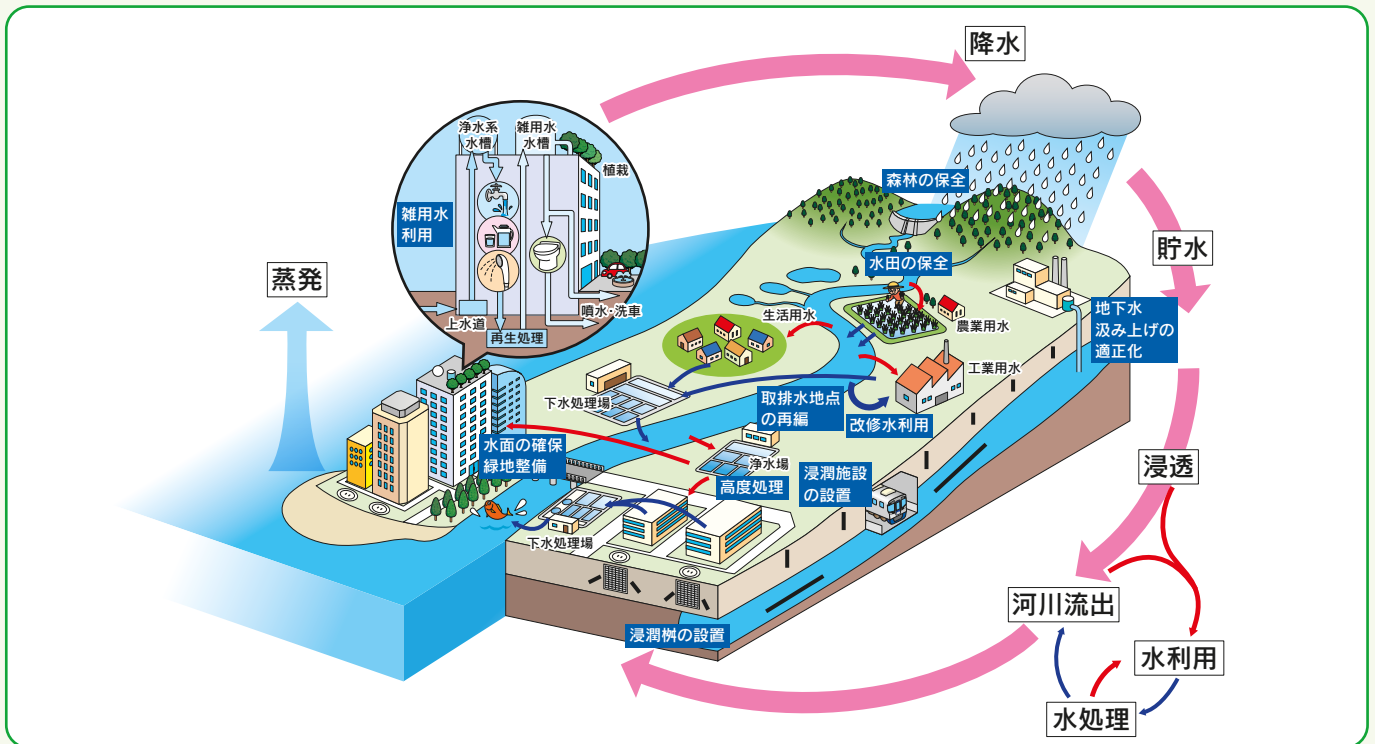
降水

貯水

地下水
汲み上げの
適正化

浸透

河川流出

水利用

水処理

蒸発

森林の保全

水田の保全

農業用水

工業用水

生活用水

下水処理場

取排水地点
の再編

改修水利用

水面の確保
緑地整備

浄水場

高度処理

浸潤施設
の設置

下水処理場

浸潤桝の設置

浄水系
水槽

雑用水
水槽

植栽

雑用水
利用

上水道

再生処理

噴水・洗車